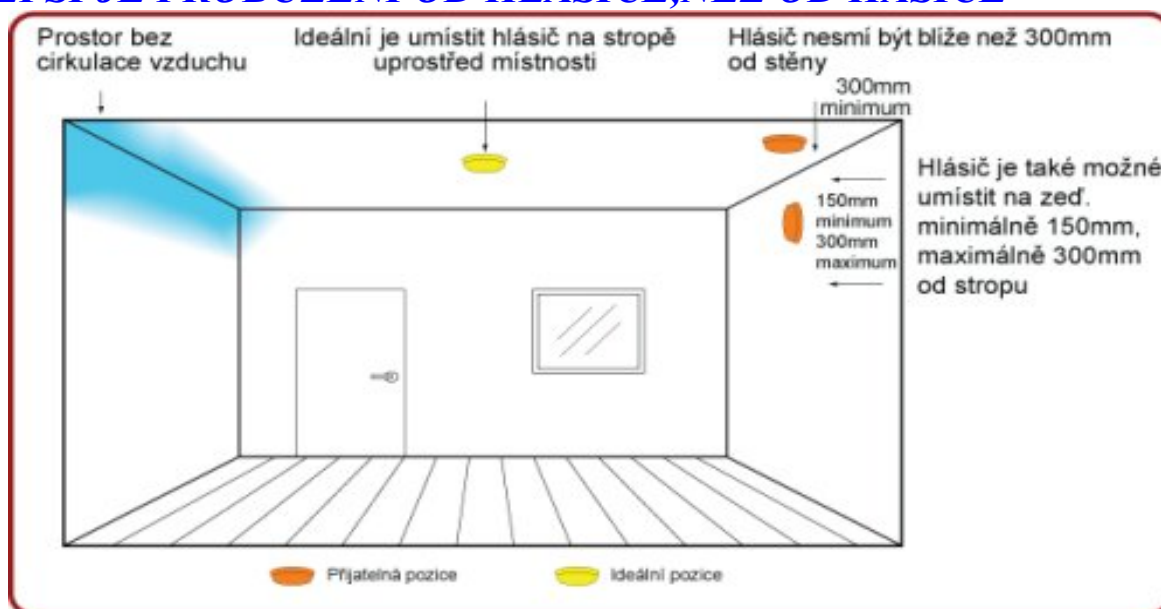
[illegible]

Prostor bez cirkulace vzduchu

Ideální je umístit hlásič na stropě uprostřed místnosti

Hlásič nesmí být blíže než 300mm od stěny

300mm minimum

Hlásič je také možné umístit na zeď. minimálně 150mm, maximálně 300mm od stropu

150mm minimum 300mm maximum

Přijatelná pozice

Ideální pozice